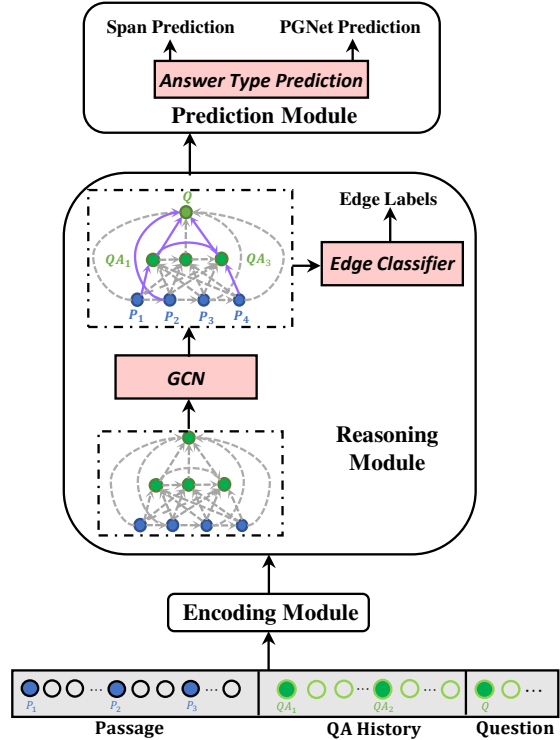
Span Prediction

PGNet Prediction

Answer Type Prediction

Prediction Module

Edge Labels

$Q$

$QA_1$

$QA_3$

Edge Classifier

$P_1$ $P_2$ $P_3$ $P_4$

GCN

Reasoning Module

Encoding Module

$P_1$ $P_2$ $P_3$

$QA_1$ $QA_2$

$Q$

Passage

QA History

Question